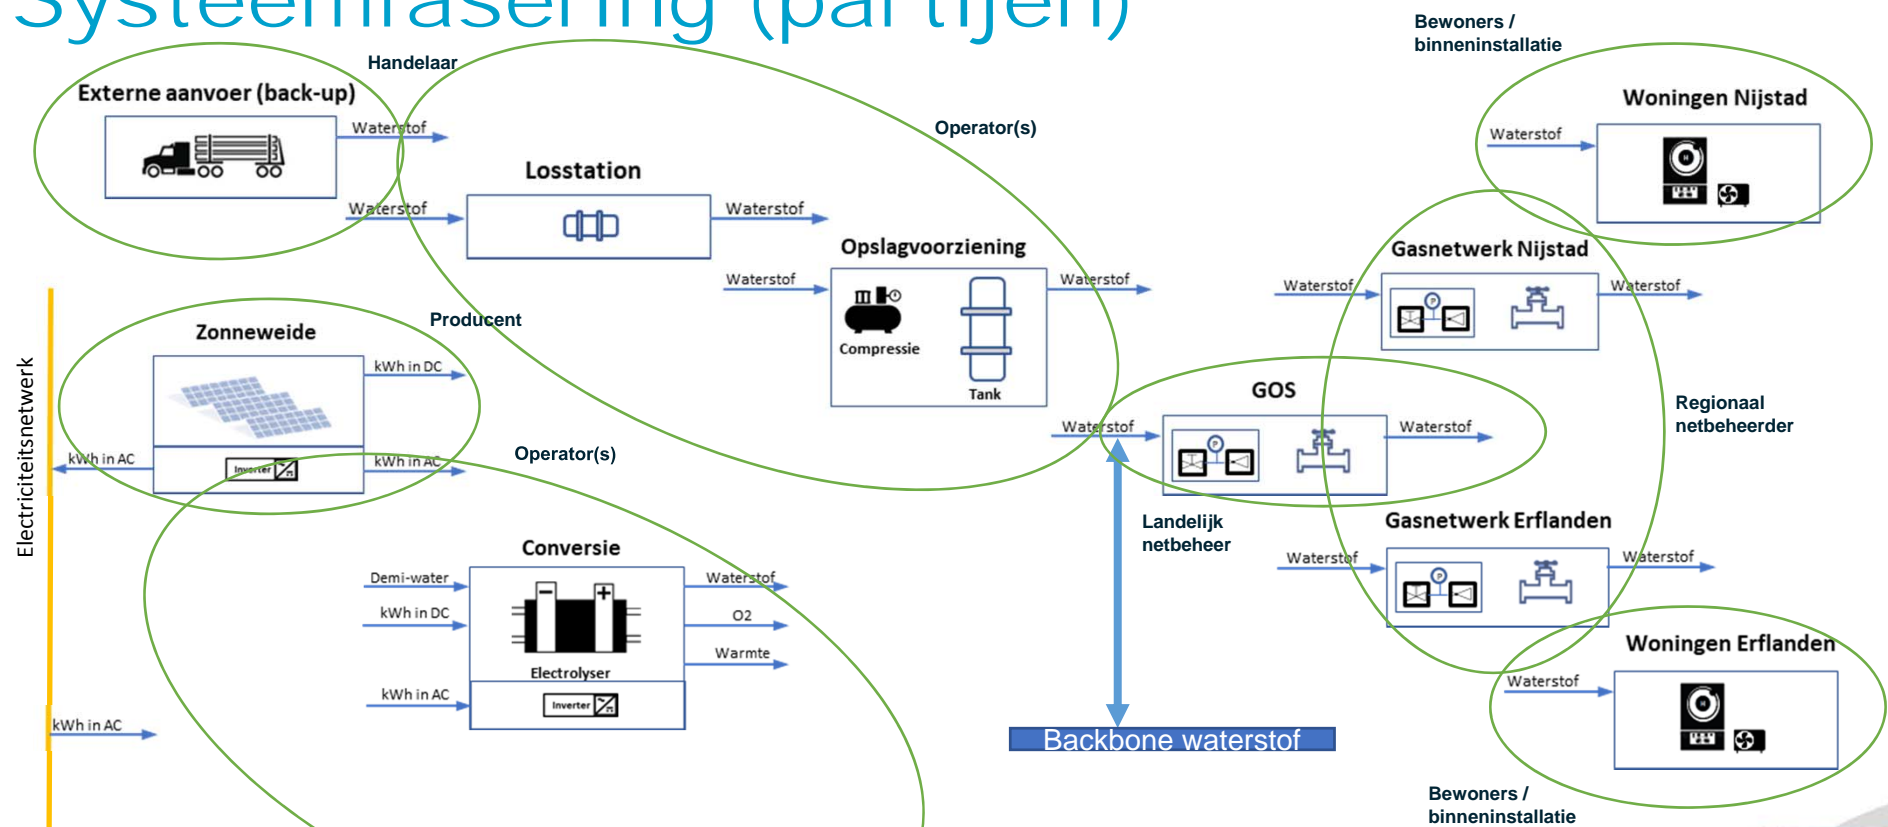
Systeemfasering (partijen)

Handelaar

Bewoners / binneninstallatie

Externe aanvoer (back-up)

Waterstof

Waterstof

Operator(s)

Woningen Nijstad

Waterstof

Losstation

Waterstof

Opslagvoorziening

Waterstof

Gasnetwerk Nijstad

Waterstof

Waterstof

Waterstof

Compressie

Tank

Producent

Zonneweide

kWh in DC

kWh in AC

Inverter

kWh in AC

Operator(s)

GOS

Waterstof

Waterstof

Regionaal netbeheerder

Electriciteitsnetwerk

Landelijk netbeheer

Gasnetwerk Erflanden

Waterstof

Waterstof

Conversie

Demi-water

Waterstof

kWh in DC

O2

Warmte

Electrolyser

kWh in AC

Inverter

Woningen Erflanden

Waterstof

kWh in AC

Backbone waterstof

Bewoners / binneninstallatie